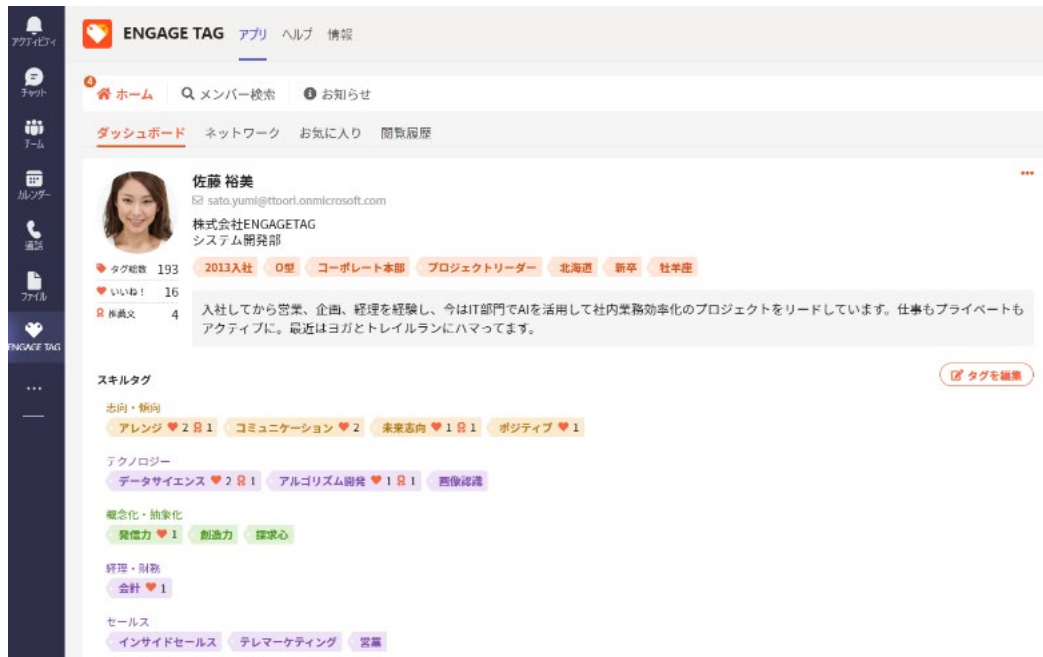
アクティビティ
チャット
チーム
カレンダー
通話
ファイル
ENGAGE TAG
...

ENGAGE TAG アプリ ヘルプ 情報

4
ホーム メンバー検索 お知らせ

ダッシュボード ネットワーク お気に入り 閲覧履歴

佐藤 裕美
sato.yumi@ttoori.onmicrosoft.com
株式会社ENGAGETAG
システム開発部

タグ総数 193
いいね！ 16
推薦文 4

2013入社 O型 コーポレート本部 プロジェクトリーダー 北海道 新卒 牡羊座

入社してから営業、企画、経理を経験し、今はIT部門でAIを活用して社内業務効率化のプロジェクトをリードしています。仕事もプライベートもアクティブに。最近はヨガとトレイルランにハマってます。

...

スキルタグ
タグを編集

志向・傾向
アレンジ 2 1 コミュニケーション 2 未来志向 1 1 ポジティブ 1

テクノロジー
データサイエンス 2 1 アルゴリズム開発 1 1 画像認識

概念化・抽象化
発信力 1 創造力 探求心

経理・財務
会計 1

セールス
インサイドセールス テレマーケティング 営業